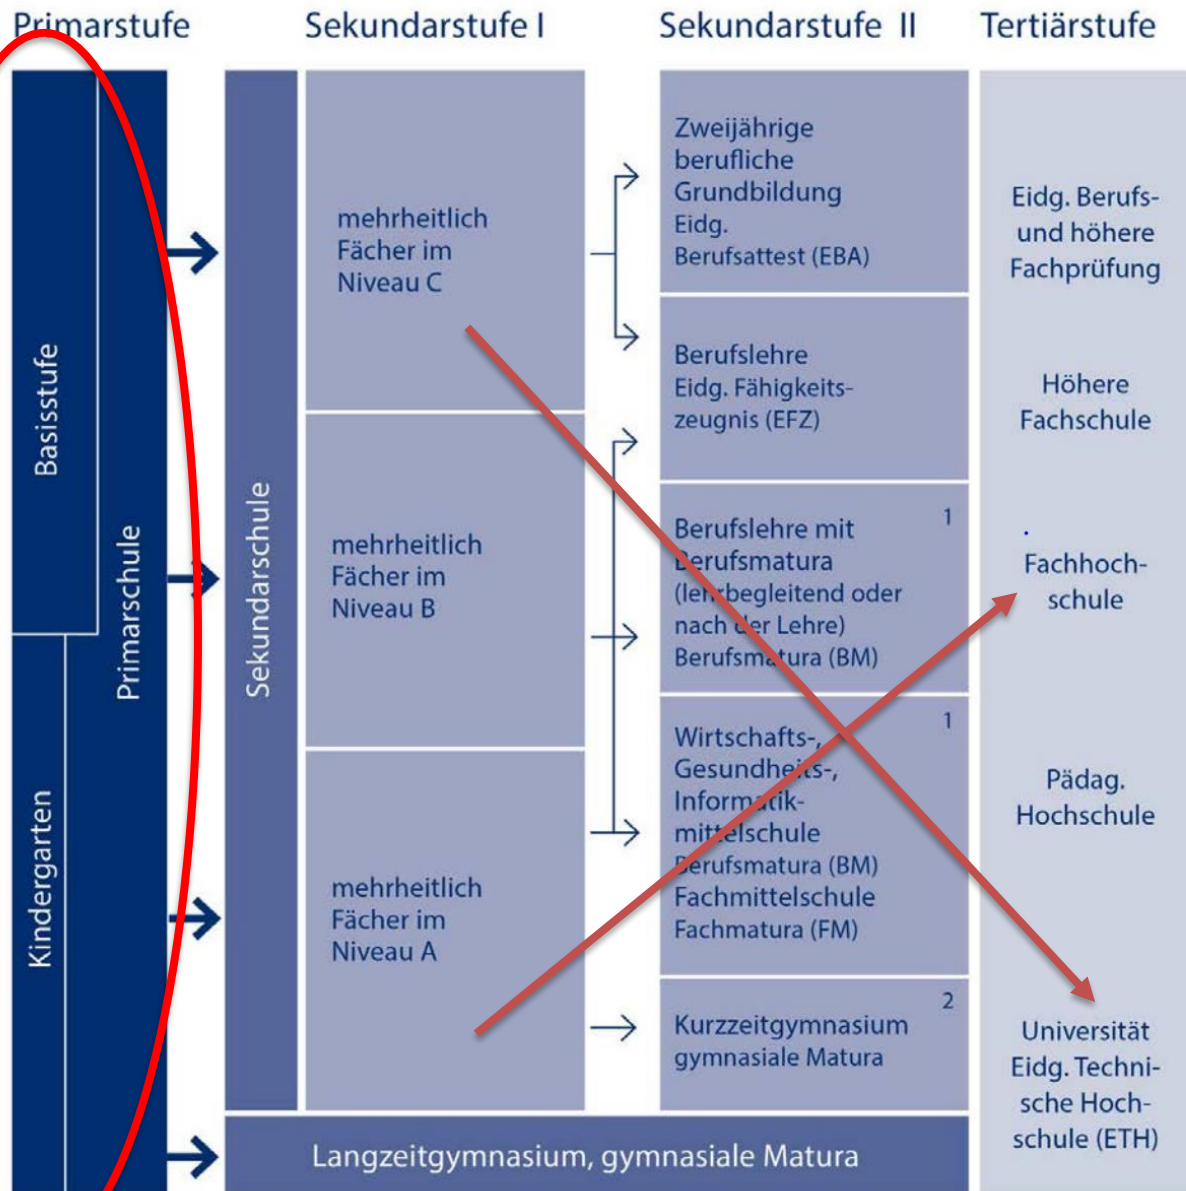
Primarstufe

Sekundarstufe I

Sekundarstufe II

Tertiärstufe

Basisstufe

Kindergarten

Primarschule

Sekundarschule

mehrheitlich Fächer im Niveau C

mehrheitlich Fächer im Niveau B

mehrheitlich Fächer im Niveau A

Zweijährige berufliche Grundbildung Eidg. Berufsattest (EBA)

Berufslehre Eidg. Fähigkeitszeugnis (EFZ)

1
Berufslehre mit Berufsmatura (lehrbegleitend oder nach der Lehre) Berufsmatura (BM)

1
Wirtschafts-, Gesundheits-, Informatikmittelschule Berufsmatura (BM) Fachmittelschule Fachmatura (FM)

2
Kurzzeitgymnasium gymnasiale Matura

Langzeitgymnasium, gymnasiale Matura

Eidg. Berufs- und höhere Fachprüfung

Höhere Fachschule

Fachhochschule

Pädag. Hochschule

Universität Eidg. Technische Hochschule (ETH)